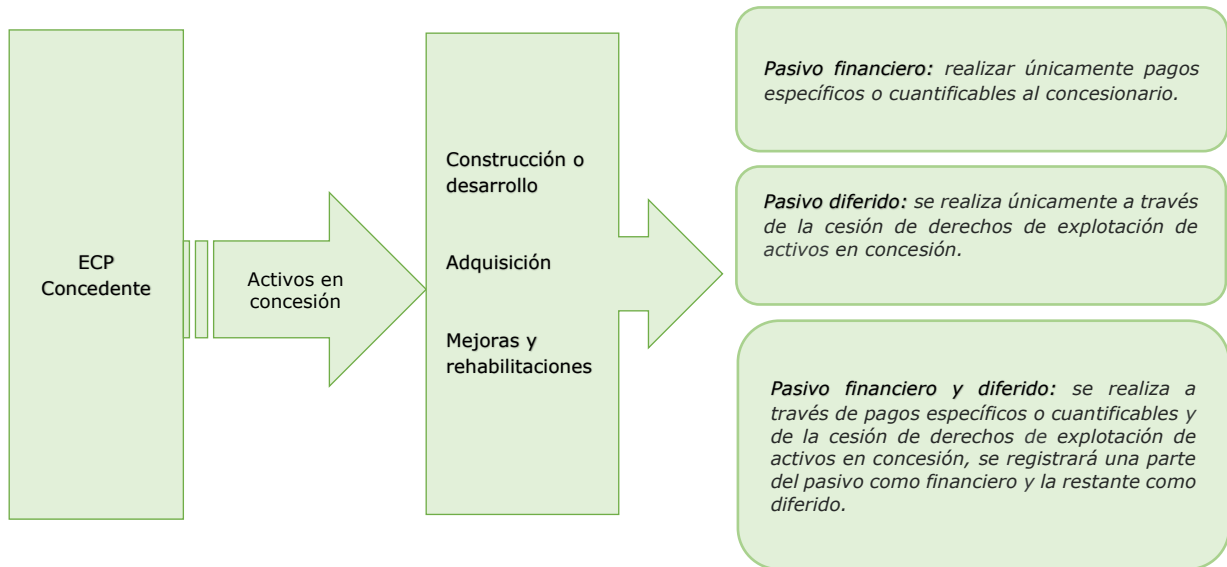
ECP
Concedente

Activos en concesión

Construcción o desarrollo

Adquisición

Mejoras y rehabilitaciones

*Pasivo financiero:* realizar únicamente pagos específicos o cuantificables al concesionario.

*Pasivo diferido:* se realiza únicamente a través de la cesión de derechos de explotación de activos en concesión.

*Pasivo financiero y diferido:* se realiza a través de pagos específicos o cuantificables y de la cesión de derechos de explotación de activos en concesión, se registrará una parte del pasivo como financiero y la restante como diferido.